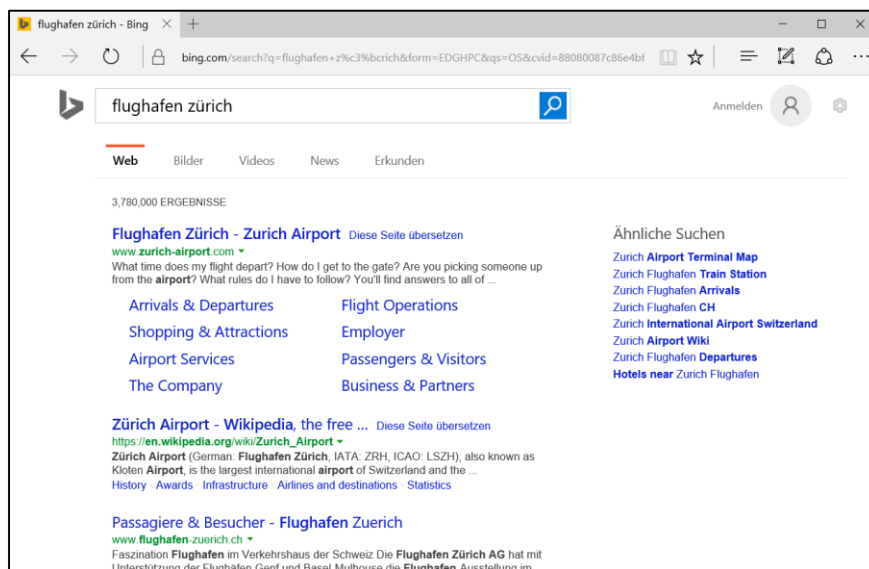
flughafen zürich - Bing

bing.com/search?q=flughafen+z%c3%bcrich&form=EDGHPC&qs=OS&cvid=88080087c86e4bl

flughafen zürich

Anmelden

Web Bilder Videos News Erkunden

3,780,000 ERGEBNISSE

Flughafen Zürich - Zurich Airport Diese Seite übersetzen
www.zurich-airport.com ▾
What time does my flight depart? How do I get to the gate? Are you picking someone up from the airport? What rules do I have to follow? You'll find answers to all of ...

Arrivals & Departures
Flight Operations
Shopping & Attractions
Employer
Airport Services
Passengers & Visitors
The Company
Business & Partners

Zürich Airport - Wikipedia, the free ... Diese Seite übersetzen
https://en.wikipedia.org/wiki/Zurich_Airport ▾
Zürich Airport (German: Flughafen Zürich, IATA: ZRH, ICAO: LSZH), also known as Kloten Airport, is the largest international airport of Switzerland and the ...
History · Awards · Infrastructure · Airlines and destinations · Statistics

Passagiere & Besucher - Flughafen Zuerich
www.flughafen-zuerich.ch ▾
Faszination Flughafen im Verkehrshaus der Schweiz Die Flughafen Zürich AG hat mit Unterstützung der Flughäfen Genf und Basel Mulhouse die Flughafen Ausstellung im

Ähnliche Suchen
Zurich Airport Terminal Map
Zurich Flughafen Train Station
Zurich Flughafen Arrivals
Zurich Flughafen CH
Zurich International Airport Switzerland
Zurich Airport Wiki
Zurich Flughafen Departures
Hotels near Zurich Flughafen